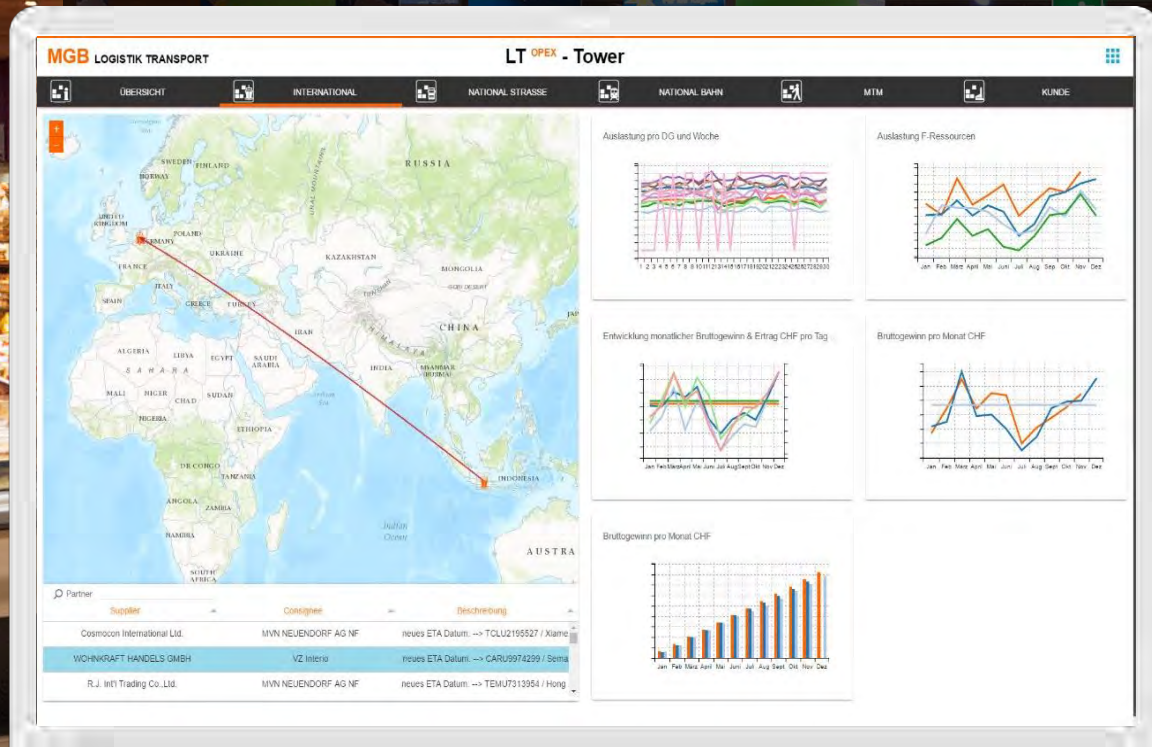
MGB LOGISTIK TRANSPORT

LT $^{OPEX}$ - Tower

ÜBERSICHT INTERNATIONAL NATIONAL STRASSE NATIONAL BAHN MTM KUNDE

+
-

SWEDEN FINLAND NORWAY UNITED KINGDOM POLAND GERMANY UKRAINE FRANCE ITALY SPAIN GREECE TURKEY RUSSIA KAZAKHSTAN MONGOLIA GOBI DESERT CHINA IRAN INDIA HIMALAYA MYANMAR (BURMA) ALGERIA LIBYA EGYPT SAUDI ARABIA SAHARA MALI NIGER CHAD SUDAN NIGERIA ETHIOPIA DR CONGO TANZANIA ANGOLA ZAMBIA NAMIBIA SOUTH AFRICA INDONESIA Indian Ocean AUSTRA JAP

Partner

| Supplier | Consignee | Beschreibung |
|---|---|---|
| Cosmocon International Ltd. | MVN NEUENDORF AG NF | neues ETA Datum. --> TCLU2195527 / Xiame |
| WOHNKRAFT HANDELS GMBH | VZ Interio | neues ETA Datum. --> CARU9974299 / Sema |
| R.J. Int'l Trading Co.,Ltd. | MVN NEUENDORF AG NF | neues ETA Datum. --> TEMU7313954 / Hong |

Auslastung pro DG und Woche

1 2 3 4 5 6 7 8 9 10 11 12 13 14 15 16 17 18 19 20 21 22 23 24 25 26 27 28 29 30

Auslastung F-Ressourcen

Jan Feb März April Mai Juni Juli Aug Sep Okt Nov Dez

Entwicklung monatlicher Bruttogewinn & Ertrag CHF pro Tag

Jan Feb März April Mai Juni Juli Aug Sept Okt Nov Dez

Bruttogewinn pro Monat CHF

Jan Feb März April Mai Juni Juli Aug Sept Okt Nov Dez

Bruttogewinn pro Monat CHF

Jan Feb März April Mai Juni Juli Aug Sept Okt Nov Dez